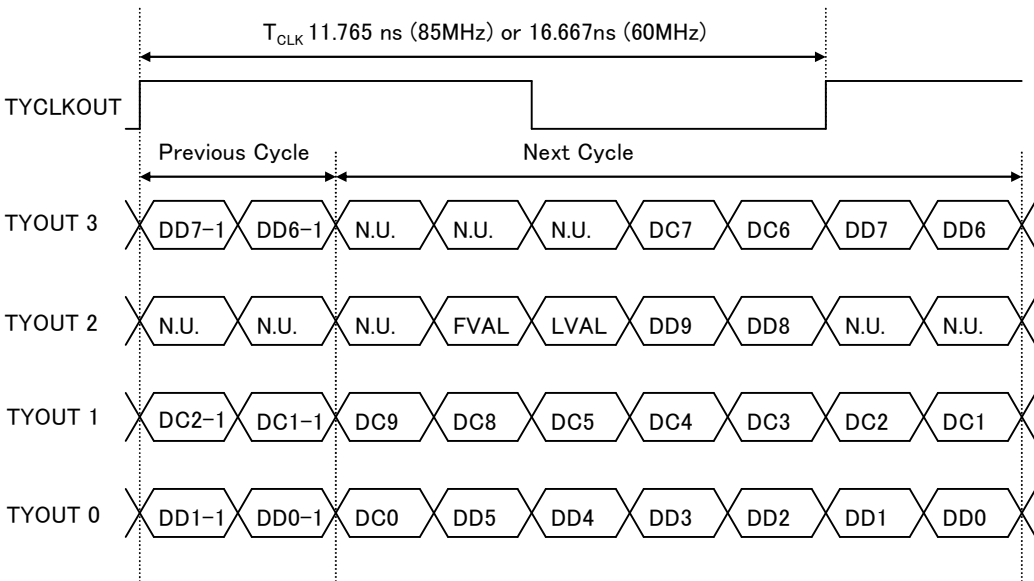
$T_{CLK}$ 11.765 ns (85MHz) or 16.667ns (60MHz)

TYCLKOUT

Previous Cycle

Next Cycle

TYOUT 3 DD7−1 DD6−1 N.U. N.U. N.U. DC7 DC6 DD7 DD6

TYOUT 2 N.U. N.U. N.U. FVAL LVAL DD9 DD8 N.U. N.U.

TYOUT 1 DC2−1 DC1−1 DC9 DC8 DC5 DC4 DC3 DC2 DC1

TYOUT 0 DD1−1 DD0−1 DC0 DD5 DD4 DD3 DD2 DD1 DD0